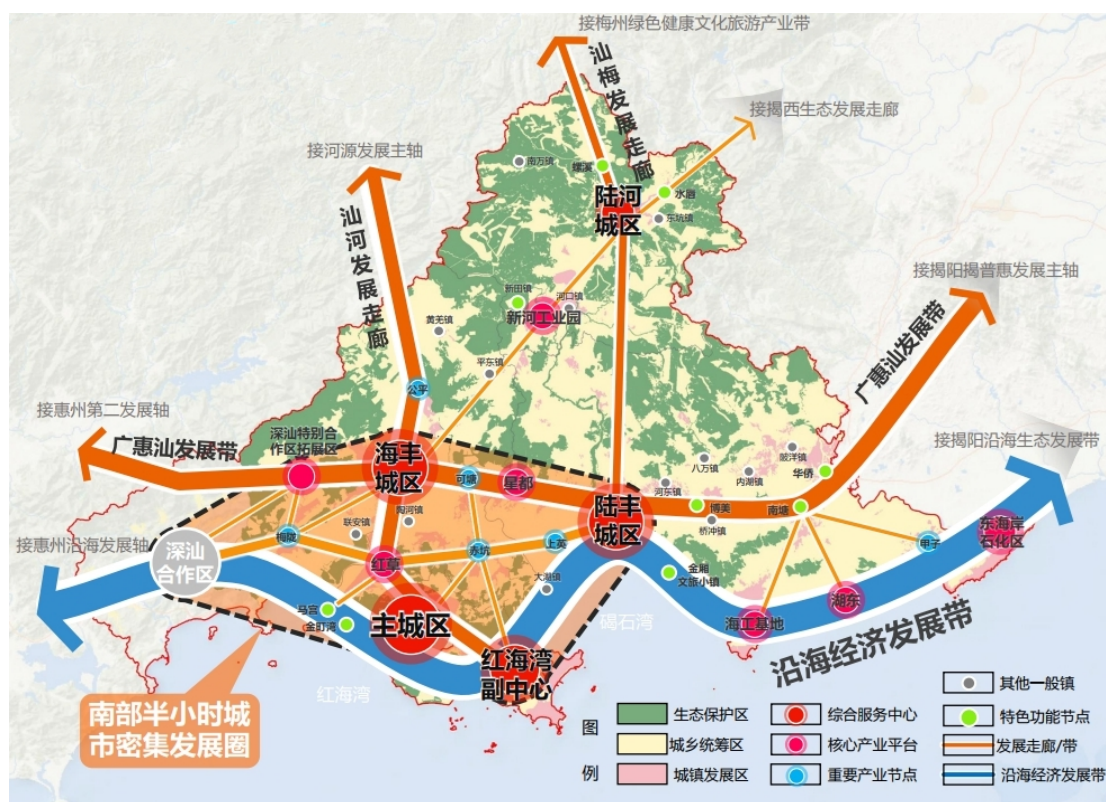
接梅州绿色健康文化旅游产业带

汕梅发展走廊

接揭西生态发展走廊

接河源发展主轴

汕河发展走廊

接揭阳揭普惠发展主轴

广惠汕发展带

接惠州第二发展轴

广惠汕发展带

接揭阳沿海生态发展带

接惠州沿海发展轴

南万镇
螺溪
陆河城区
水唇
东坑镇
新田镇
河口镇
新河工业园
黄羌镇
平东镇
公平
深汕特别合作区拓展区
海丰城区
可塘
星都
陆丰城区
八万镇
陂洋镇
华侨
河东镇
内湖镇
博美
南塘
桥冲镇
陶河镇
联安镇
梅陇
深汕合作区
赤坑
上英
甲子
东海岸石化区
红草
大湖镇
金厢
文旅小镇
马宫
金町湾
主城区
红海湾副中心
碣石湾
海工基地
湖东
沿海经济发展带
红海湾

南部半小时城市密集发展圈

图例
生态保护区
城乡统筹区
城镇发展区
综合服务中心
核心产业平台
重要产业节点
其他一般镇
特色功能节点
发展走廊/带
沿海经济发展带